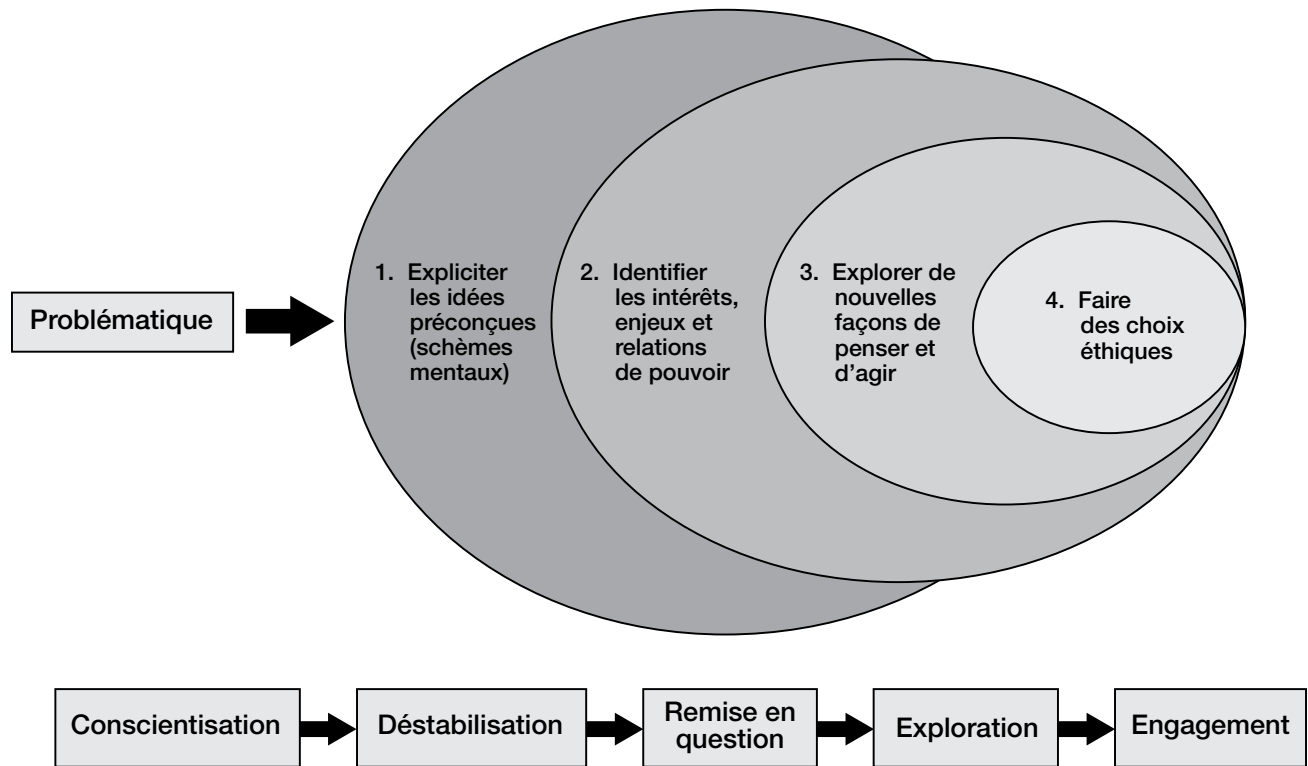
Problématique

1. Expliciter les idées préconçues (schèmes mentaux)

2. Identifier les intérêts, enjeux et relations de pouvoir

3. Explorer de nouvelles façons de penser et d'agir

4. Faire des choix éthiques

Conscientisation

Déstabilisation

Remise en question

Exploration

Engagement